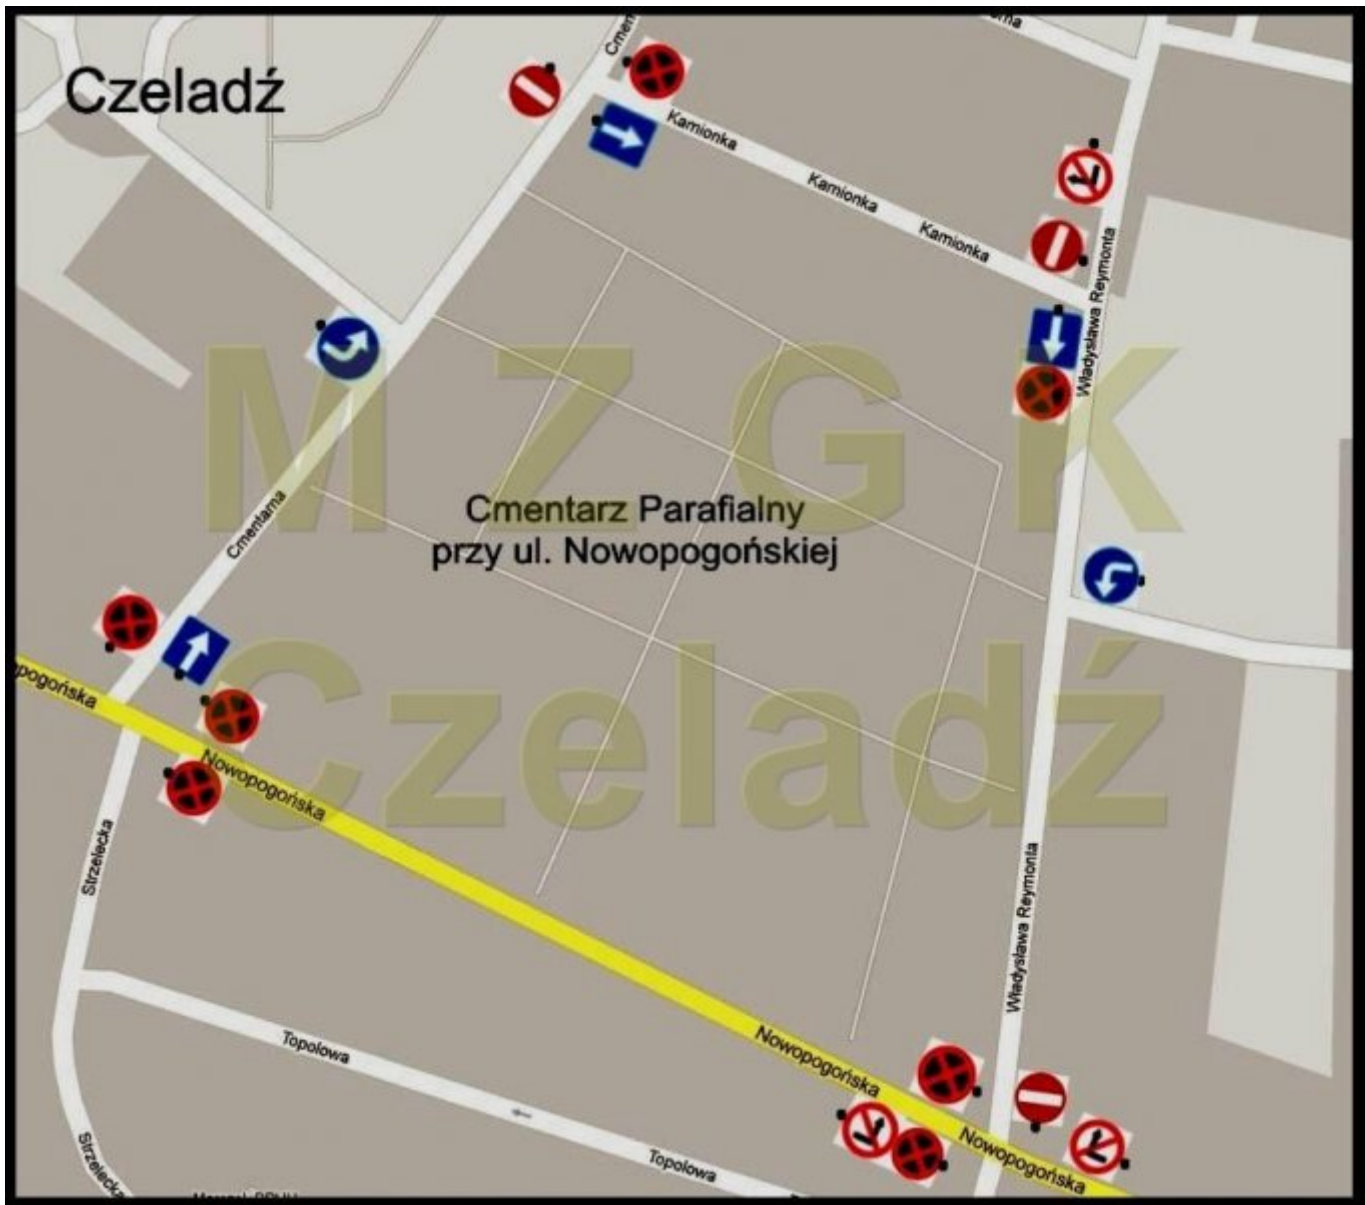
Czeladź

Cmen

rna

Kamionka

Kamionka

Kamionka

Władysława Reymonta

M Z G K

Czeladź

Cmentarz Parafialny
przy ul. Nowopogońskiej

Cmentarna

pogońska

Nowopogorska

Strzelecka

Władysława Reymonta

Topolowa

Nowopogorska

Nowopogorska

Topolowa

Strzelecka

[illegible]